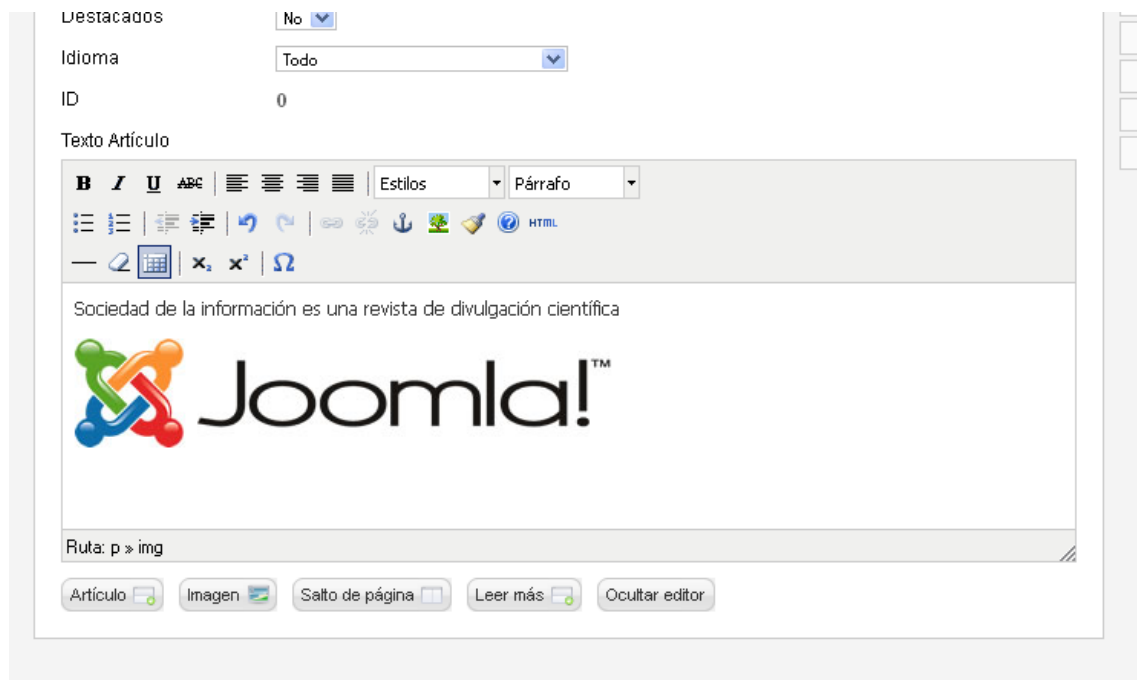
Destacados No

Idioma Todo

ID 0

Texto Artículo

B I U ABC Estilos Párrafo

HTML

$x_2$ $x^2$ Ω

Sociedad de la información es una revista de divulgación científica

Joomla!™

Ruta: p » img

Artículo Imagen Salto de página Leer más Ocultar editor